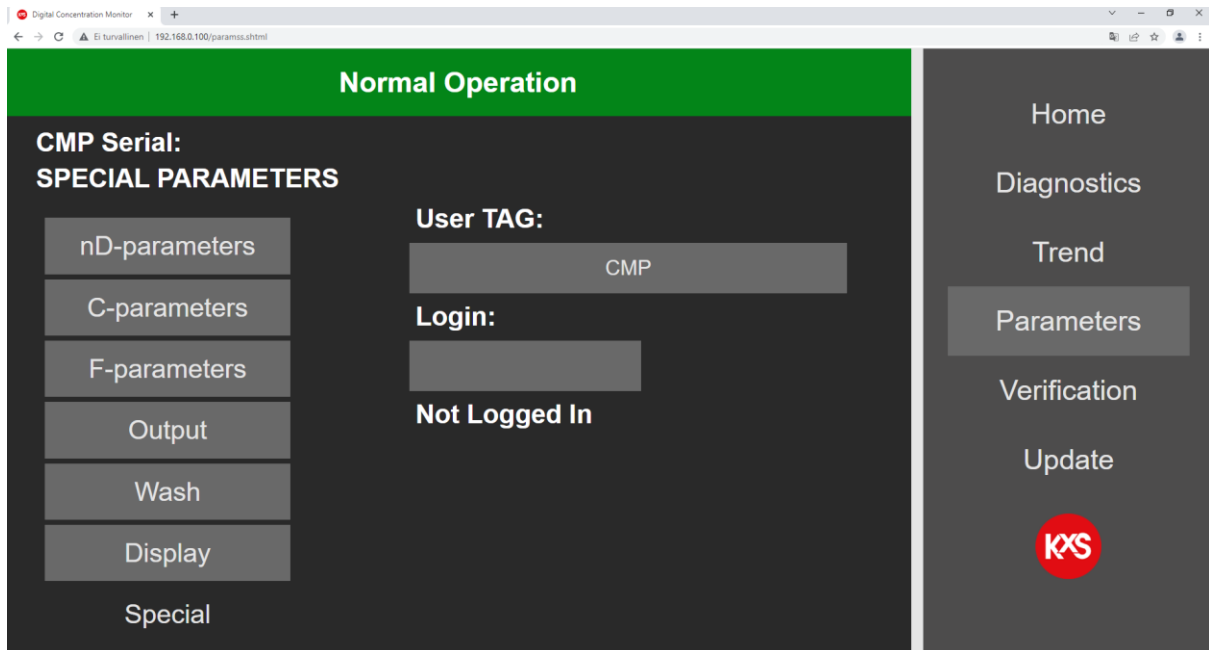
Digital Concentration Monitor × +

Ei turvallinen | 192.168.0.100/paramss.shtml

Normal Operation

CMP Serial:
SPECIAL PARAMETERS

nD-parameters
C-parameters
F-parameters
Output
Wash
Display
Special

User TAG:
CMP
Login:
Not Logged In

Home
Diagnostics
Trend
Parameters
Verification
Update

KXS